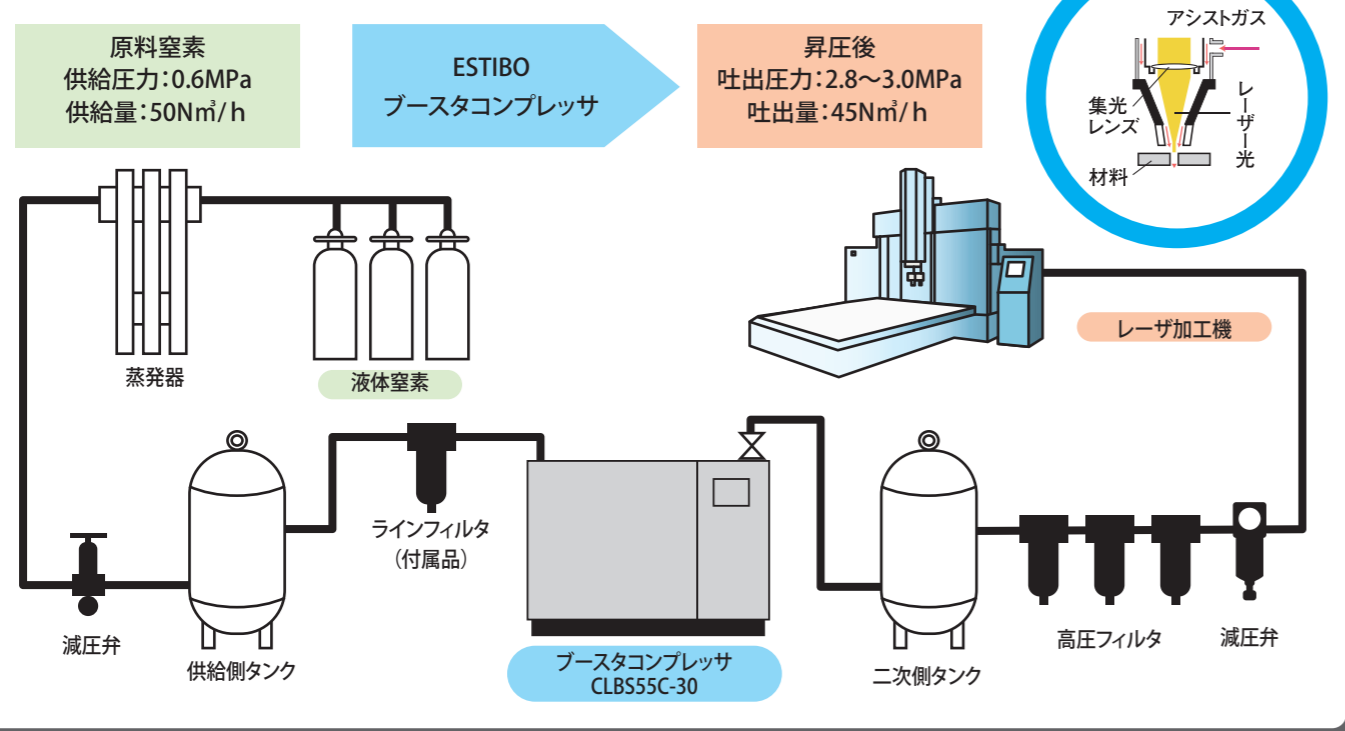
原料窒素
供給圧力：0.6MPa
供給量：50Nm³/h

ESTIBO
ブースタコンプレッサ

昇圧後
吐出圧力：2.8〜3.0MPa
吐出量：45Nm³/h

アシストガス
集光
レンズ
レーザー光
材料

蒸発器

液体窒素

レーザ加工機

ラインフィルタ
（付属品）

減圧弁

供給側タンク

ブースタコンプレッサ
CLBS55C-30

二次側タンク

高圧フィルタ

減圧弁